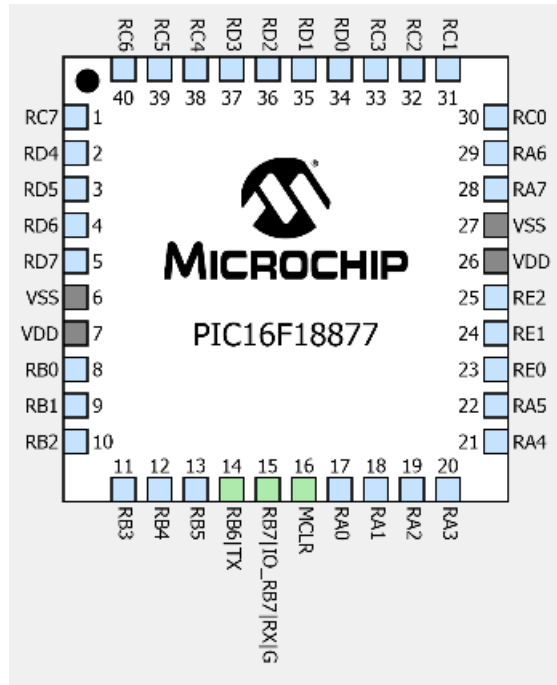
RC6 RC5 RC4 RD3 RD2 RD1 RD0 RC3 RC2 RC1
40 39 38 37 36 35 34 33 32 31

RC7 1
RD4 2
RD5 3
RD6 4
RD7 5
VSS 6
VDD 7
RB0 8
RB1 9
RB2 10

30 RC0
29 RA6
28 RA7
27 VSS
26 VDD
25 RE2
24 RE1
23 RE0
22 RA5
21 RA4

MICROCHIP

PIC16F18877

11 12 13 14 15 16 17 18 19 20
RB3 RB4 RB5 RB6|TX RB7|IO_RB7|RX|G MCLR RA0 RA1 RA2 RA3